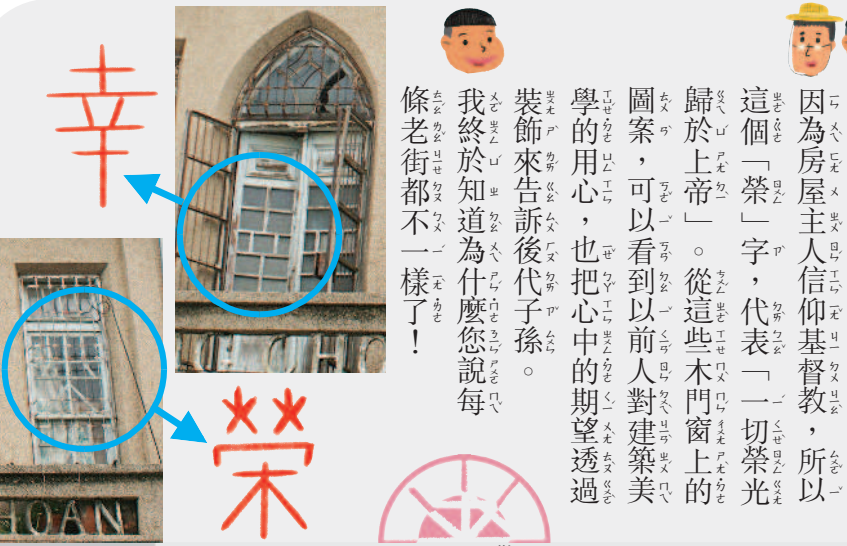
因為房屋主人信仰基督教，所以這個「榮」字，代表「一切榮光歸於上帝」。從這些木門窗上的圖案，可以看到以前人對建築美學的用心，也把心中的期望透過裝飾來告訴後代子孫。

我終於知道為什麼您說每條老街都不一樣了！

幸

榮

HOAN